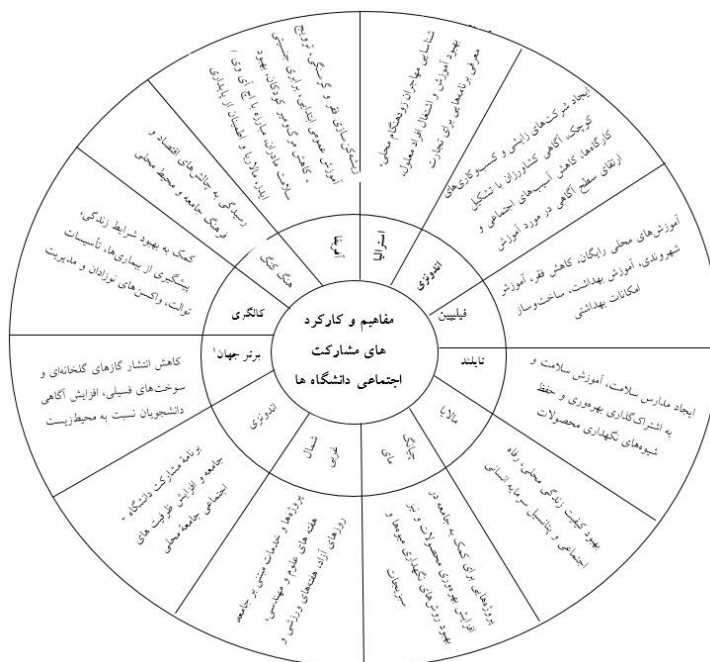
مفاهیم و کارکرد های مشارکت اجتماعی دانشگاه ها

استرالیا

شناسایی مهاجران زودهنگام محلی، بهبود آموزش و اشتغال افراد معلول، معرفی برنامه‌هایی برای تجارت

اندونزی

ایجاد شرکت‌های زنبانی و کسب و کارهای کوچک، آگاهی کشاورزان با تشکیل کارگاه‌ها، کاهش آسیب‌های اجتماعی و ارتقای سطح آگاهی در مورد آموزش

فیلیپین

آموزش‌های محلی رایگان، کاهش فقر، آموزش شهروندی، آموزش بهداشت، ساخت‌وساز امکانات بهداشتی

تایلند

ایجاد مدارس سلامت، آموزش سلامت و به اشتراک‌گذاری بهره‌وری و حفظ شیوه‌های نگهداری محصولات

مالزی

بهبود کیفیت زندگی محلی، رفاه اجتماعی و پتانسیل سرمایه انسانی

کره جنوبی

پروژه‌هایی برای کمک به جامعه در افزایش بهره‌وری محصولات و نیز بهبود روش‌های نگهداری میوه‌ها و سبزیجات

ایالات متحده

پروژه‌ها و خدمات مبتنی بر جامعه، هفته‌های علم و مهندسی، روزهای آزاد، فعالیت‌های ورزشی و

اندونزی

برنامه مشارکت دانشگاه - جامعه و افزایش ظرفیت های اجتماعی جامعه محلی

برتر جهان¹

کاهش انتشار گازهای گلخانه‌ای و سوخت‌های فسیلی، افزایش آگاهی دانشجویان نسبت به محیط‌زیست

کالگری

کمک به بهبود شرایط زندگی، پیشگیری از بیماری‌ها، تأسیسات توالت، واکسن‌های نوزادان و مدیریت

هنگ کنگ

رسیدگی به چالش‌های اقتصاد و فرهنگ جامعه و محیط محلی

آفریقا

ریشه‌کن‌سازی فقر و گرسنگی، ترویج آموزش عمومی ابتدایی، برابری جنسیتی، کاهش مرگ‌ومیر کودکان، بهبود سلامت مادران، مبارزه با ایدز، مالاریا و اطمینان از پایداری